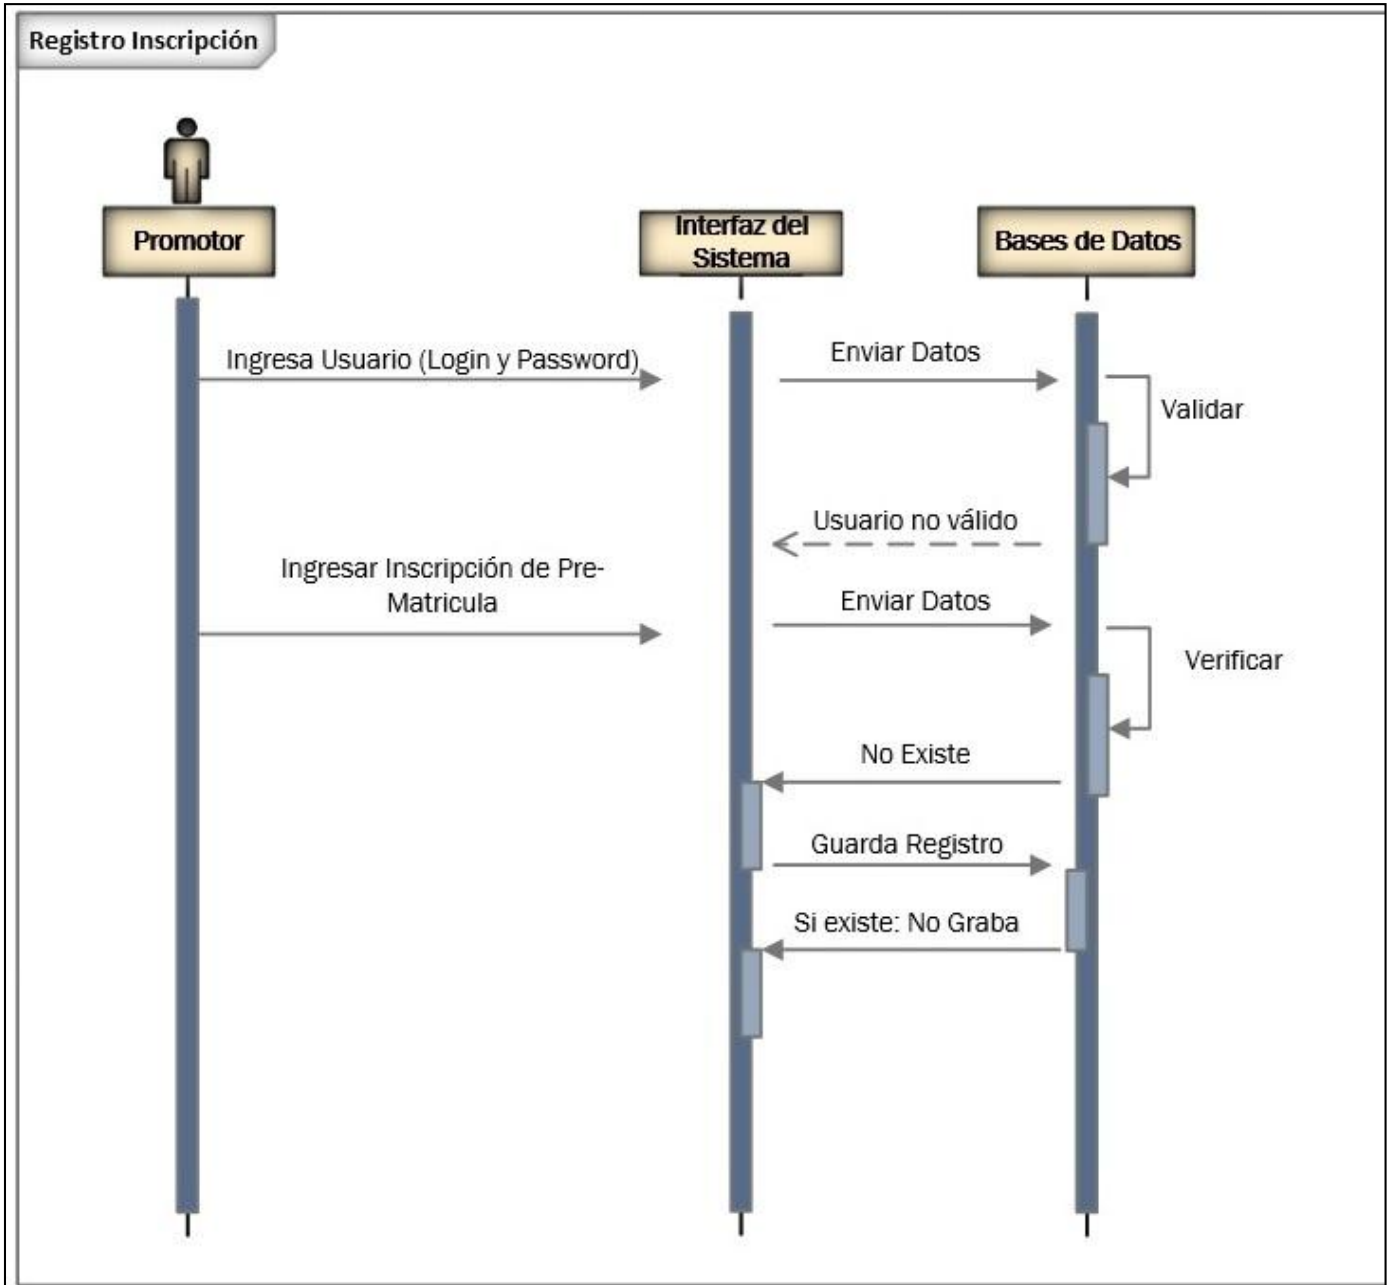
Registro Inscripción

Promotor

Interfaz del Sistema

Bases de Datos

Ingresa Usuario (Login y Password)

Enviar Datos

Validar

Usuario no válido

Ingresar Inscripción de Pre-Matricula

Enviar Datos

Verificar

No Existe

Guarda Registro

Si existe: No Graba